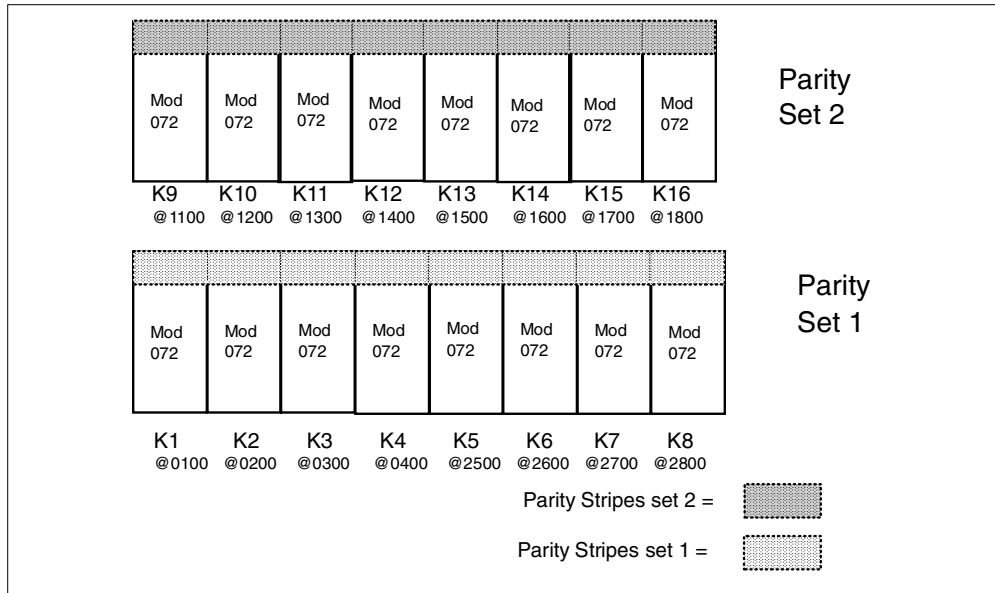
Mod 072 | Mod 072 | Mod 072 | Mod 072 | Mod 072 | Mod 072 | Mod 072 | Mod 072

Parity Set 2

K9 @1100 | K10 @1200 | K11 @1300 | K12 @1400 | K13 @1500 | K14 @1600 | K15 @1700 | K16 @1800

Mod 072 | Mod 072 | Mod 072 | Mod 072 | Mod 072 | Mod 072 | Mod 072 | Mod 072

Parity Set 1

K1 @0100 | K2 @0200 | K3 @0300 | K4 @0400 | K5 @2500 | K6 @2600 | K7 @2700 | K8 @2800

Parity Stripes set 2 =

Parity Stripes set 1 =